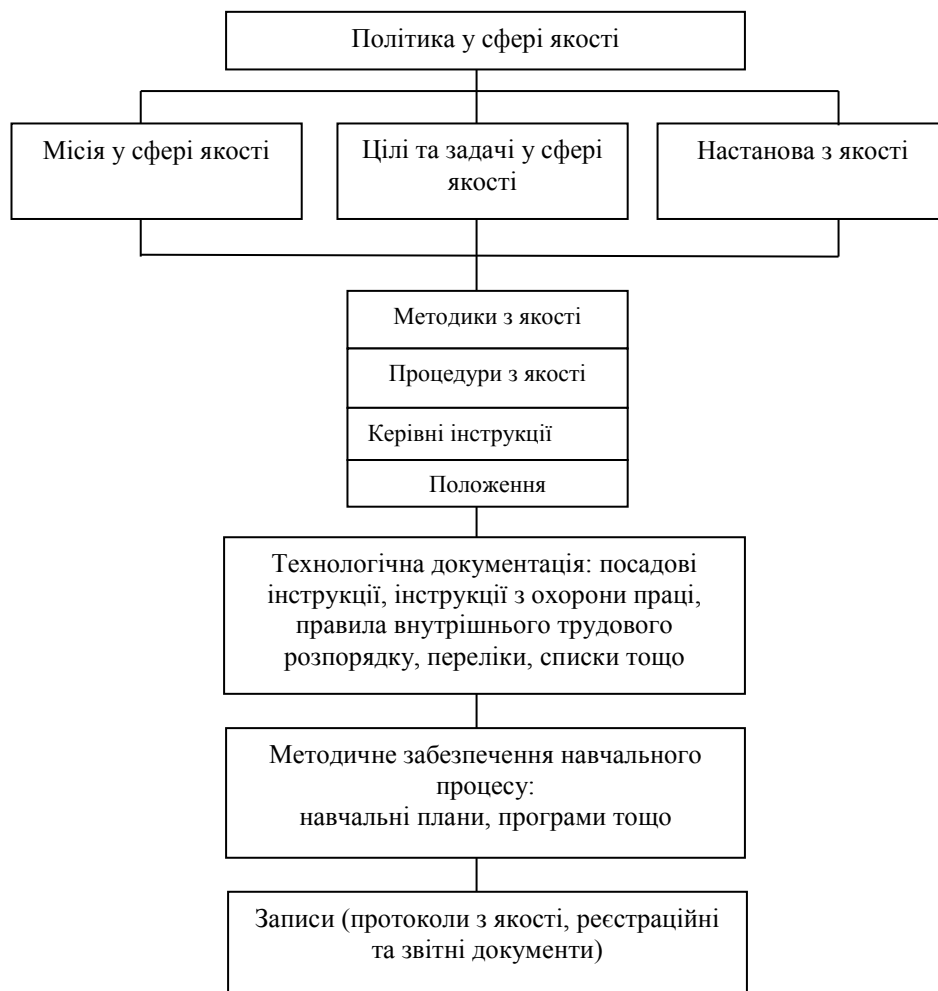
Політика у сфері якості

Місія у сфері якості

Цілі та задачі у сфері якості

Настанова з якості

Методики з якості

Процедури з якості

Керівні інструкції

Положення

Технологічна документація: посадові інструкції, інструкції з охорони праці, правила внутрішнього трудового розпорядку, переліки, списки тощо

Методичне забезпечення навчального процесу:
навчальні плани, програми тощо

Записи (протоколи з якості, реєстраційні та звітні документи)